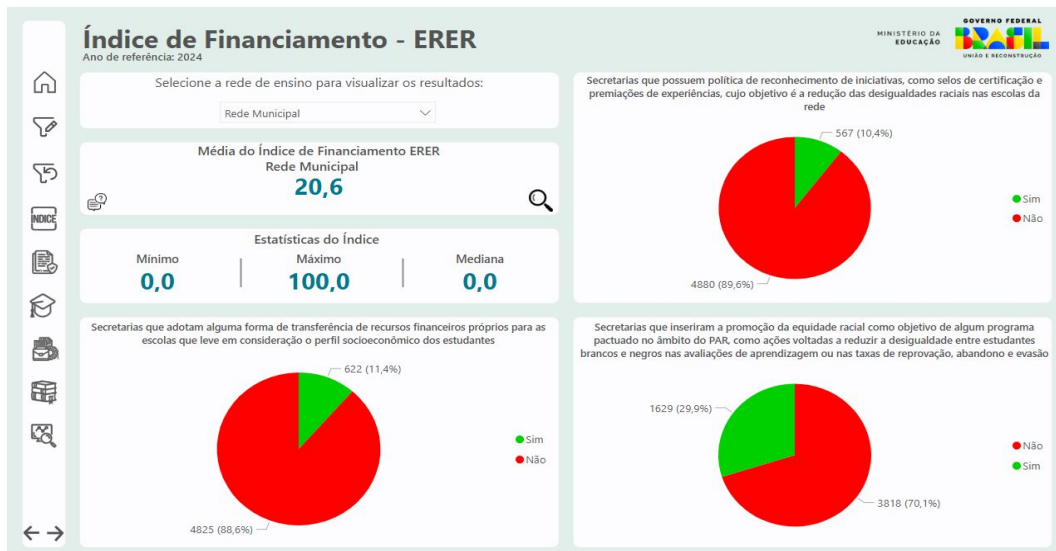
Índice de Financiamento - ERER
Ano de referência: 2024

MINISTÉRIO DA EDUCAÇÃO
GOVERNO FEDERAL
BRASIL
UNIÃO E RECONSTRUÇÃO

ÍNDICE

Selecione a rede de ensino para visualizar os resultados:

Rede Municipal

Média do Índice de Financiamento ERER
Rede Municipal
20,6

Estatísticas do Índice

| Mínimo | Máximo | Mediana |
|---|---|---|
| 0,0 | 100,0 | 0,0 |

Secretarias que possuem política de reconhecimento de iniciativas, como selos de certificação e premiações de experiências, cujo objetivo é a redução das desigualdades raciais nas escolas da rede

567 (10,4%)
4880 (89,6%)
Sim
Não

Secretarias que adotam alguma forma de transferência de recursos financeiros próprios para as escolas que leve em consideração o perfil socioeconômico dos estudantes

622 (11,4%)
4825 (88,6%)
Sim
Não

Secretarias que inseriram a promoção da equidade racial como objetivo de algum programa pactuado no âmbito do PAR, como ações voltadas a reduzir a desigualdade entre estudantes brancos e negros nas avaliações de aprendizagem ou nas taxas de reprovação, abandono e evasão

1629 (29,9%)
3818 (70,1%)
Não
Sim

← →